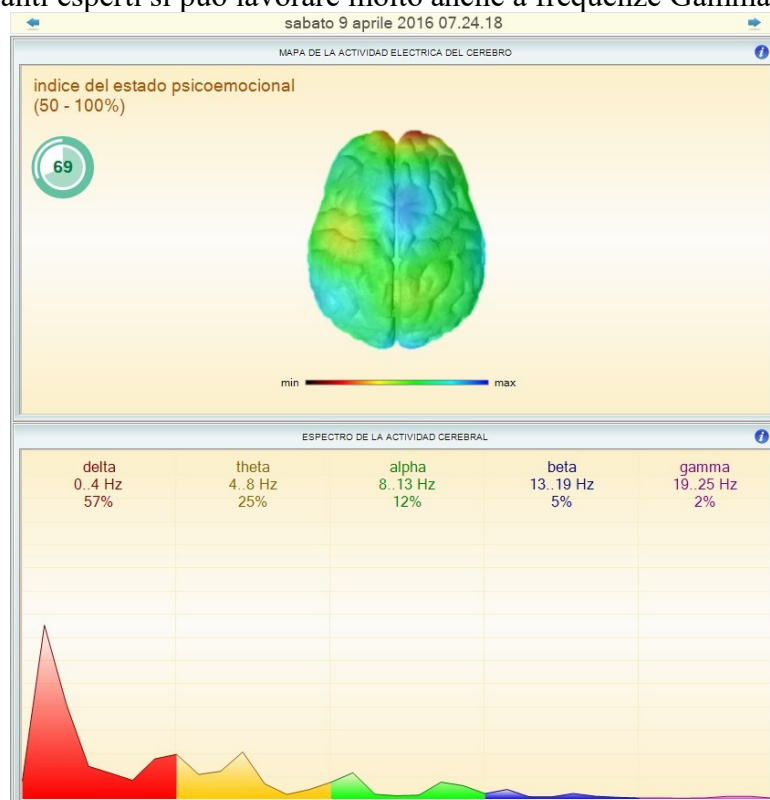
anti esperti si può lavorare molto anche a frequenze Gamma

sabato 9 aprile 2016 07.24.18

MAPA DE LA ACTIVIDAD ELECTRICA DEL CEREBRO

indice del estado psicoemocional
(50 - 100%)

69

min max

ESPECTRO DE LA ACTIVIDAD CEREBRAL

| delta | theta | alpha | beta | gamma |
|---|---|---|---|---|
| 0..4 Hz | 4..8 Hz | 8..13 Hz | 13..19 Hz | 19..25 Hz |
| 57% | 25% | 12% | 5% | 2% |